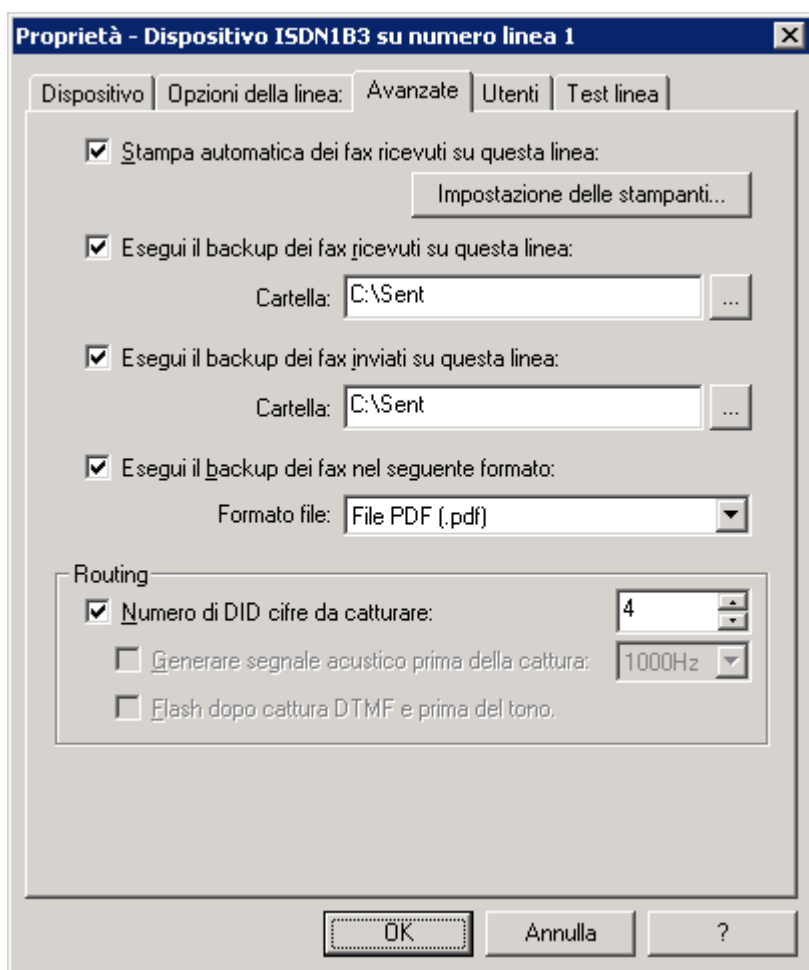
Proprietà - Dispositivo ISDN1B3 su numero linea 1

Dispositivo | Opzioni della linea: | Avanzate | Utenti | Test linea

Stampa automatica dei fax ricevuti su questa linea:

Impostazione delle stampanti...

Esegui il backup dei fax ricevuti su questa linea:

Cartella: C:\Sent ...

Esegui il backup dei fax inviati su questa linea:

Cartella: C:\Sent ...

Esegui il backup dei fax nel seguente formato:

Formato file: File PDF (.pdf)

Routing

Numero di DID cifre da catturare: 4

Generare segnale acustico prima della cattura: 1000Hz

Flash dopo cattura DTMF e prima del tono.

OK Annulla ?